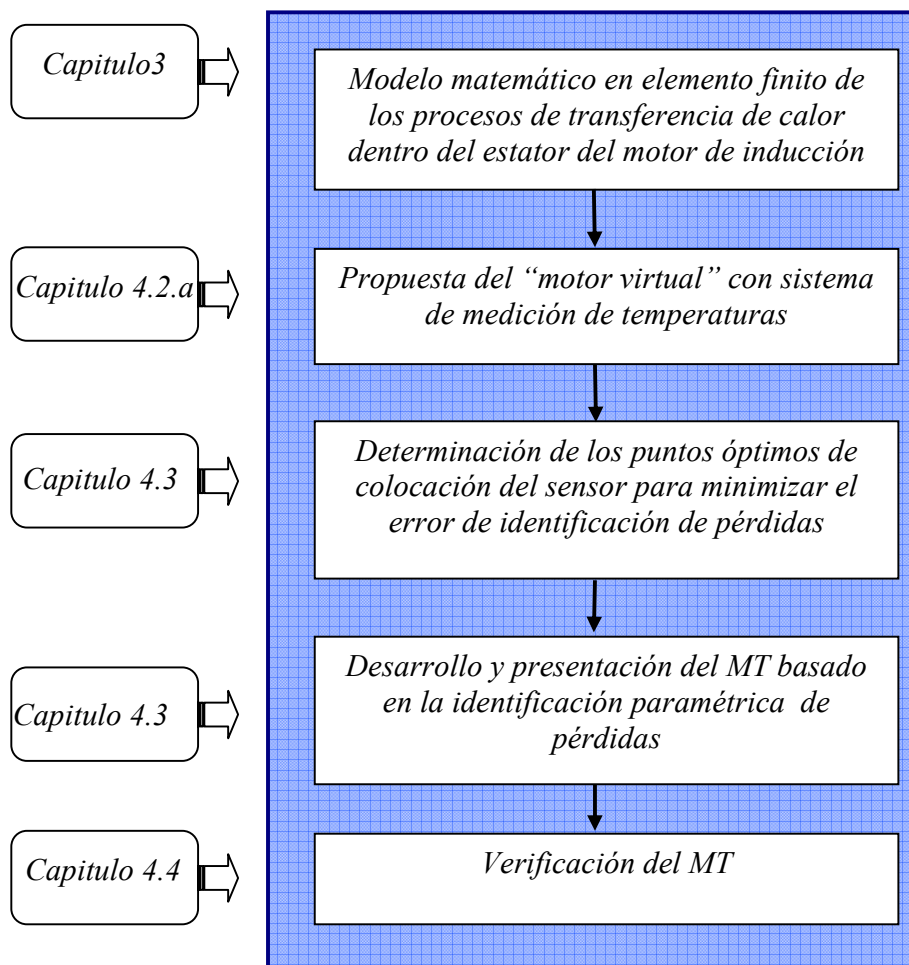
Capitulo3

Modelo matemático en elemento finito de los procesos de transferencia de calor dentro del estator del motor de inducción

Capitulo 4.2.a

Propuesta del "motor virtual" con sistema de medición de temperaturas

Capitulo 4.3

Determinación de los puntos óptimos de colocación del sensor para minimizar el error de identificación de pérdidas

Capitulo 4.3

Desarrollo y presentación del MT basado en la identificación paramétrica de pérdidas

Capitulo 4.4

Verificación del MT